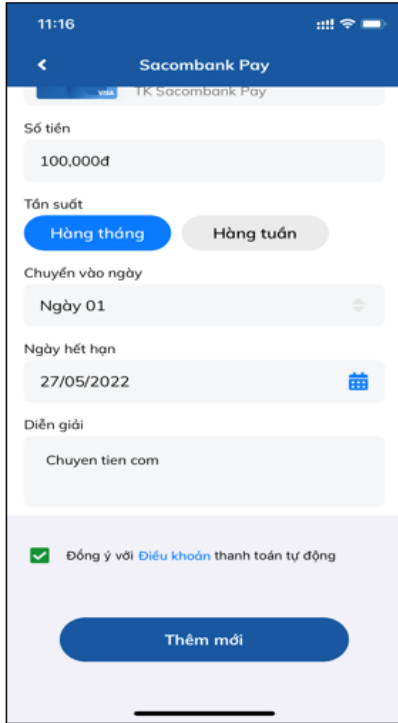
11:16

Sacombank Pay

VISA TK Sacombank Pay

Số tiền

100,000đ

Tần suất

Hàng tháng

Hàng tuần

Chuyển vào ngày

Ngày 01

Ngày hết hạn

27/05/2022

Diễn giải

Chuyen tien com

Đồng ý với Điều khoản thanh toán tự động

Thêm mới